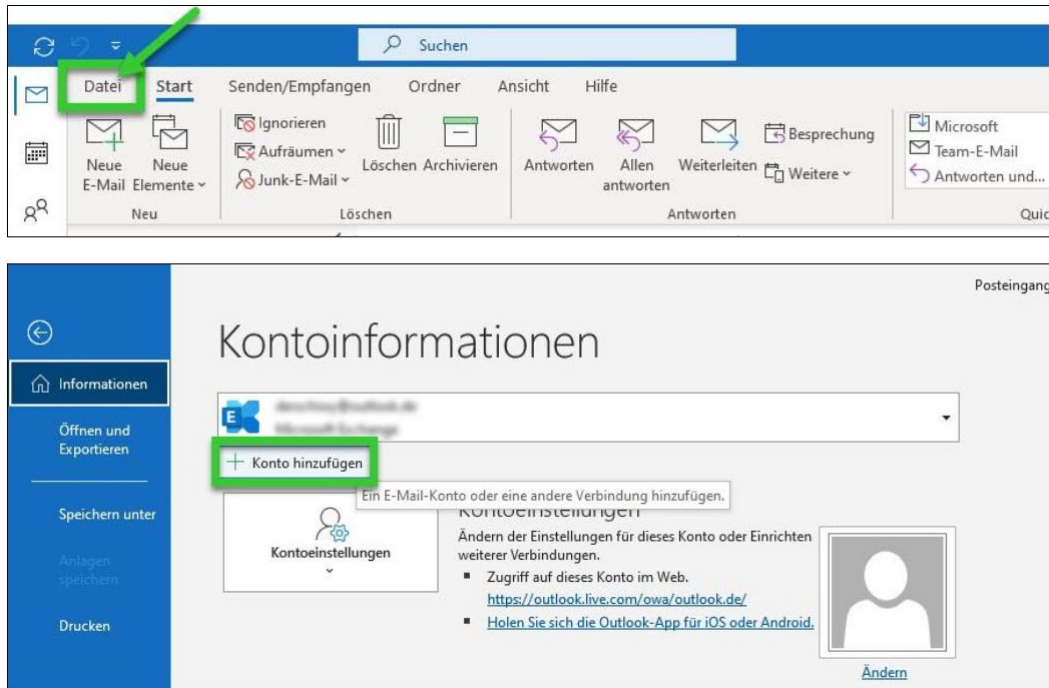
Suchen

Datei Start Senden/Empfangen Ordner Ansicht Hilfe

Neue E-Mail Neue Elemente
Neu

Ignorieren
Aufräumen
Junk-E-Mail
Löschen Archivieren
Löschen

Antworten Allen antworten Weiterleiten Besprechung Weitere
Antworten

Microsoft
Team-E-Mail
Antworten und...
Quic

Posteingang

Informationen
Öffnen und Exportieren
Speichern unter
Anlagen speichern
Drucken

Kontoinformationen

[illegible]
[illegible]

Konto hinzufügen

Ein E-Mail-Konto oder eine andere Verbindung hinzufügen.

Kontoeinstellungen

Kontoeinstellungen
Ändern der Einstellungen für dieses Konto oder Einrichten weiterer Verbindungen.
Zugriff auf dieses Konto im Web.
https://outlook.live.com/owa/outlook.de/
Holen Sie sich die Outlook-App für iOS oder Android.

Ändern